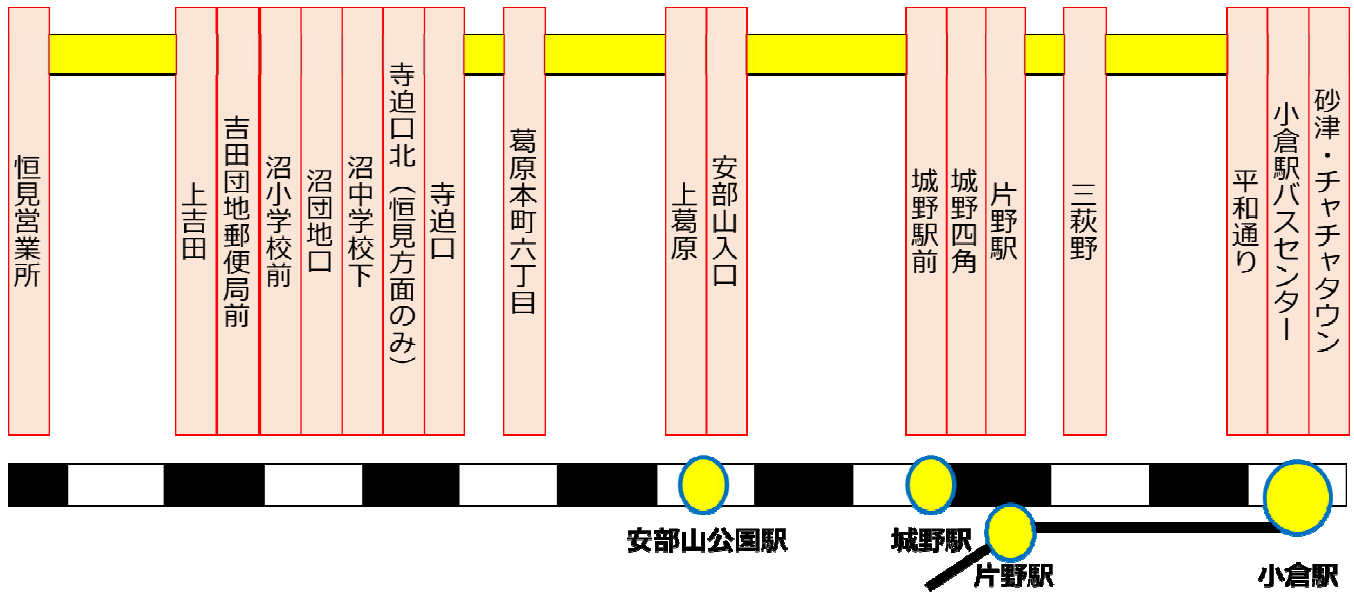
恒見営業所

上吉田

吉田団地郵便局前

沼小学校前

沼団地口

沼中学校下

寺迫口北（恒見方面のみ）

寺迫口

葛原本町六丁目

上葛原

安部山入口

城野駅前

城野四角

片野駅

三萩野

平和通り

小倉駅バスセンター

砂津・チャチャタウン

安部山公園駅

城野駅

片野駅

小倉駅